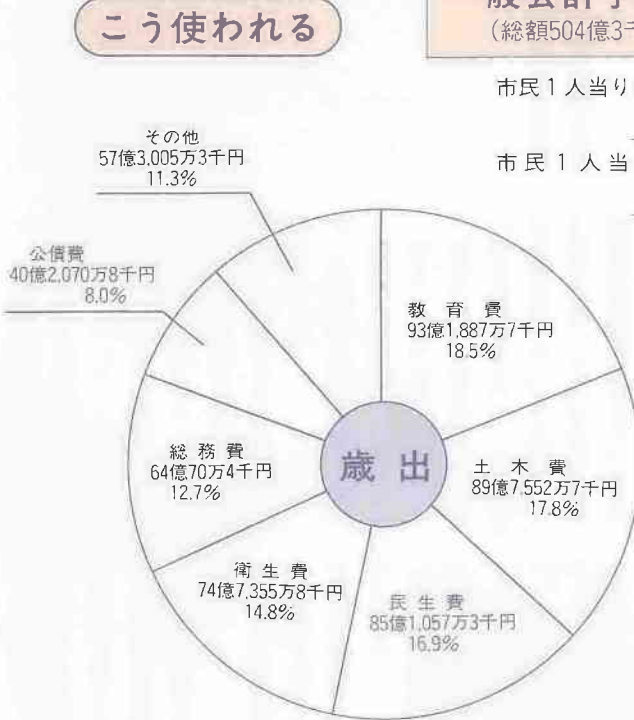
こう使われる

般会計予
(総額504億3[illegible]

市民1人当り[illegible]

市民1人当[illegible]

その他
57億3,005万3千円
11.3%

公債費
40億2,070万8千円
8.0%

教育費
93億1,887万7千円
18.5%

総務費
64億70万4千円
12.7%

歳出

土木費
89億7,552万7千円
17.8%

衛生費
74億7,355万8千円
14.8%

民生費
85億1,057万3千円
16.9%